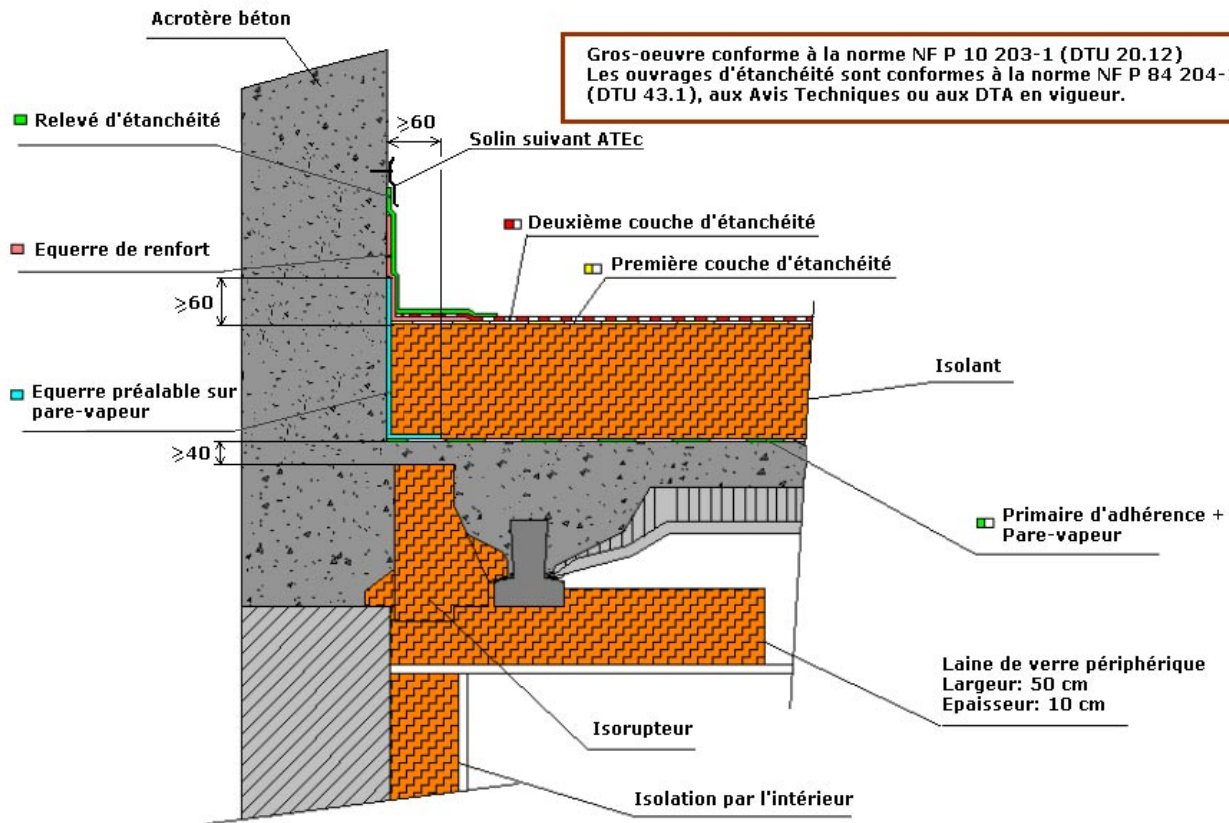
Acrotère béton

Gros-oeuvre conforme à la norme NF P 10 203-1 (DTU 20.12)
Les ouvrages d'étanchéité sont conformes à la norme NF P 84 204-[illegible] (DTU 43.1), aux Avis Techniques ou aux DTA en vigueur.

Relevé d'étanchéité

$\geqslant 60$

Solin suivant ATEc

Deuxième couche d'étanchéité

Equerre de renfort

Première couche d'étanchéité

$\geqslant 60$

Isolant

Equerre préalable sur pare-vapeur

$\geqslant 40$

Primaire d'adhérence + Pare-vapeur

Laine de verre périphérique
Largeur: 50 cm
Epaisseur: 10 cm

Isorupteur

Isolation par l'intérieur